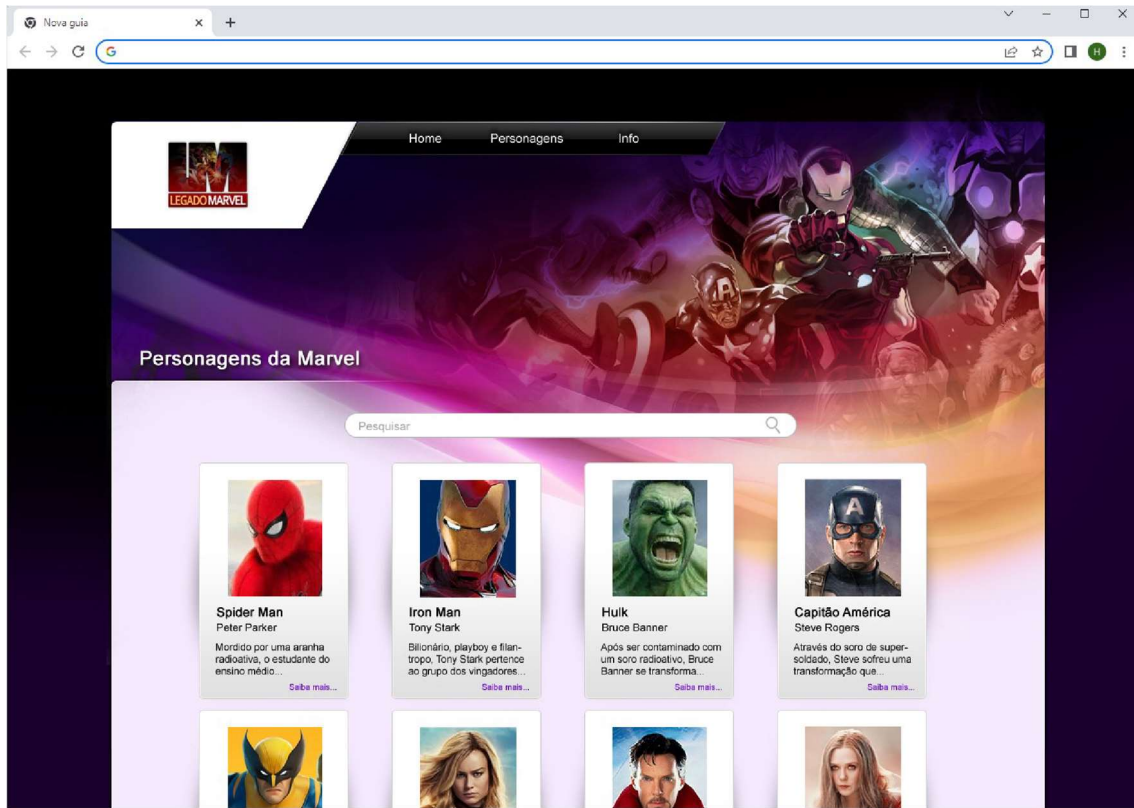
Nova guia × +

G

H

LEGADO MARVEL

Home Personagens Info

Personagens da Marvel

Pesquisar

Spider Man
Peter Parker
Mordido por uma aranha radioativa, o estudante do ensino médio...
Saiba mais...

Iron Man
Tony Stark
Bilionário, playboy e filantropo, Tony Stark pertence ao grupo dos vingadores...
Saiba mais...

Hulk
Bruce Banner
Após ser contaminado com um soro radioativo, Bruce Banner se transforma...
Saiba mais...

Capitão América
Steve Rogers
Através do soro de supersoldado, Steve sofreu uma transformação que...
Saiba mais...